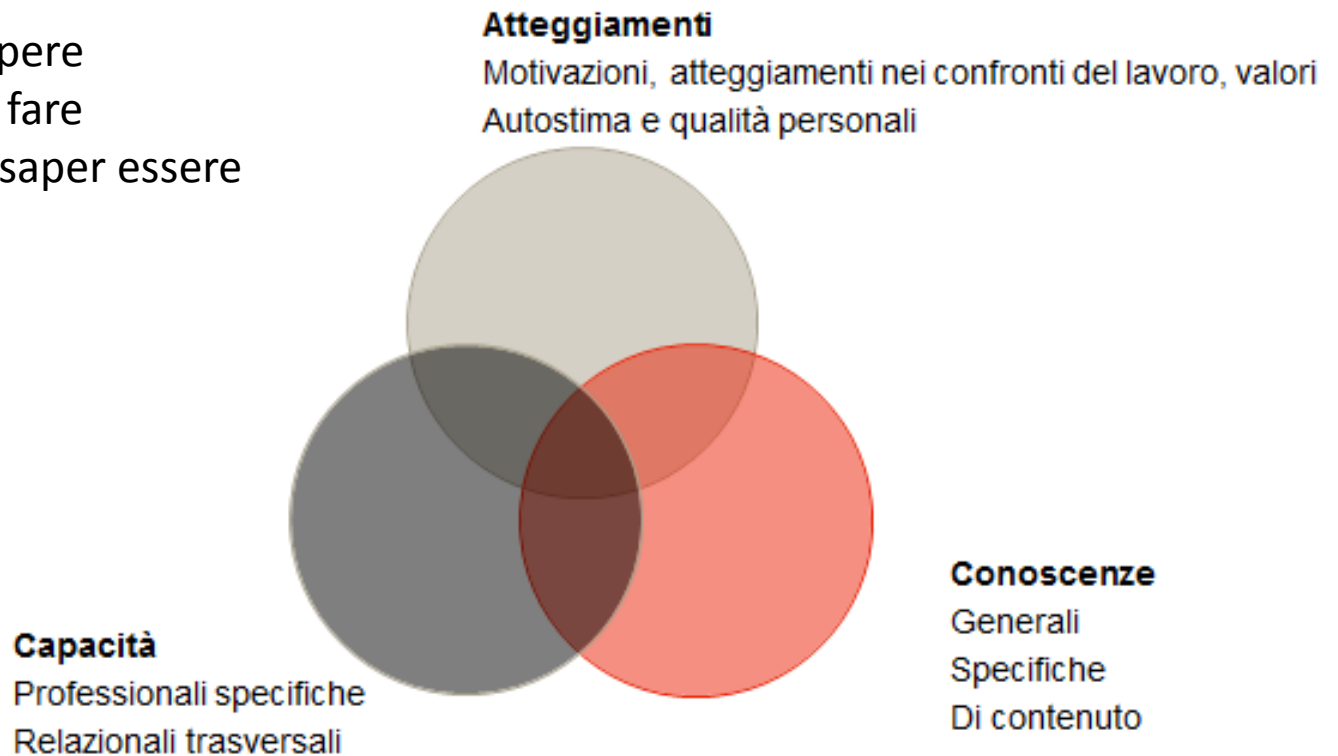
pere
fare
saper essere

**Atteggiamenti**
Motivazioni, atteggiamenti nei confronti del lavoro, valori
Autostima e qualità personali

**Conoscenze**
Generali
Specifiche
Di contenuto

**Capacità**
Professionali specifiche
Relazionali trasversali